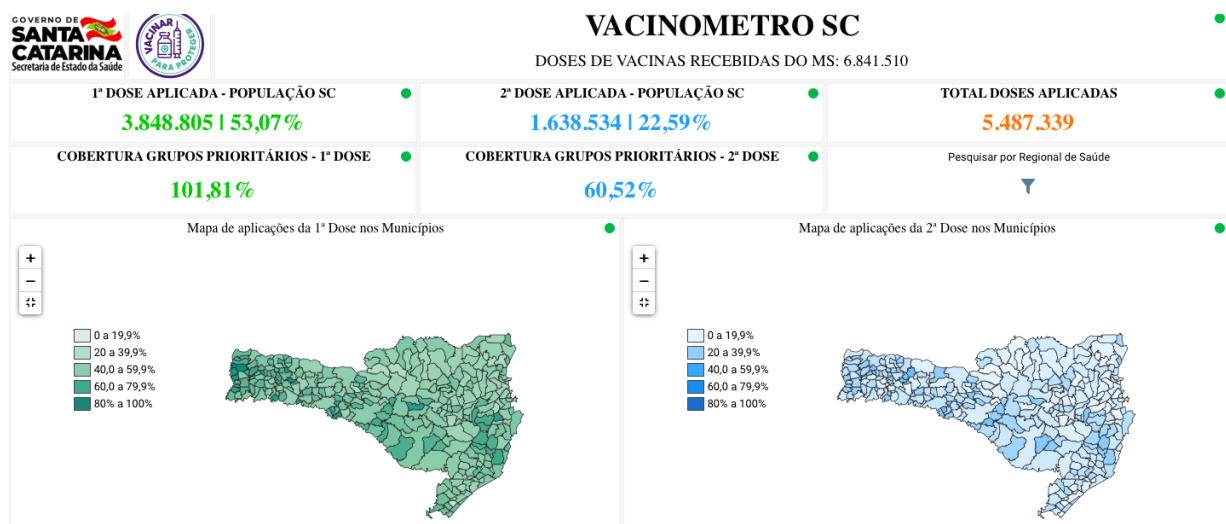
GOVERNO DE SANTA CATARINA
Secretaria de Estado da Saúde

VACINAR PARA PROTEGER

VACINOMETRO SC

DOSES DE VACINAS RECEBIDAS DO MS: 6.841.510

1ª DOSE APLICADA - POPULAÇÃO SC
3.848.805 | 53,07%

2ª DOSE APLICADA - POPULAÇÃO SC
1.638.534 | 22,59%

TOTAL DOSES APLICADAS
5.487.339

COBERTURA GRUPOS PRIORITÁRIOS - 1ª DOSE
101,81%

COBERTURA GRUPOS PRIORITÁRIOS - 2ª DOSE
60,52%

Pesquisar por Regional de Saúde

Mapa de aplicações da 1ª Dose nos Municípios

+
−

0 a 19,9%
20 a 39,9%
40,0 a 59,9%
60,0 a 79,9%
80% a 100%

Mapa de aplicações da 2ª Dose nos Municípios

+
−

0 a 19,9%
20 a 39,9%
40,0 a 59,9%
60,0 a 79,9%
80% a 100%